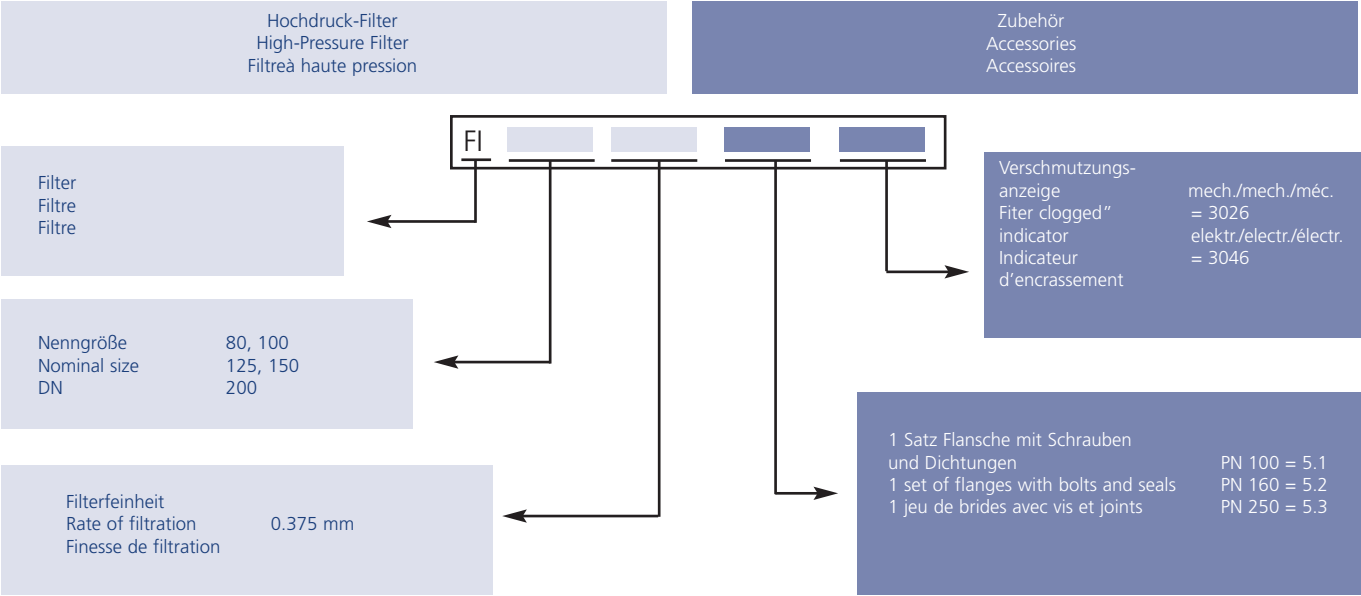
Hochdruck-Filter
High-Pressure Filter
Filtreà haute pression

Zubehör
Accessories
Accessoires

FI

Filter
Filtre
Filtre

Verschmutzungs-
anzeige
Fiter clogged"
indicator
Indicateur
d'encrassement

mech./mech./méc.
= 3026
elektr./electr./électr.
= 3046

Nenngröße 80, 100
Nominal size 125, 150
DN 200

1 Satz Flansche mit Schrauben
und Dichtungen PN 100 = 5.1
1 set of flanges with bolts and seals PN 160 = 5.2
1 jeu de brides avec vis et joints PN 250 = 5.3

Filterfeinheit
Rate of filtration 0.375 mm
Finesse de filtration